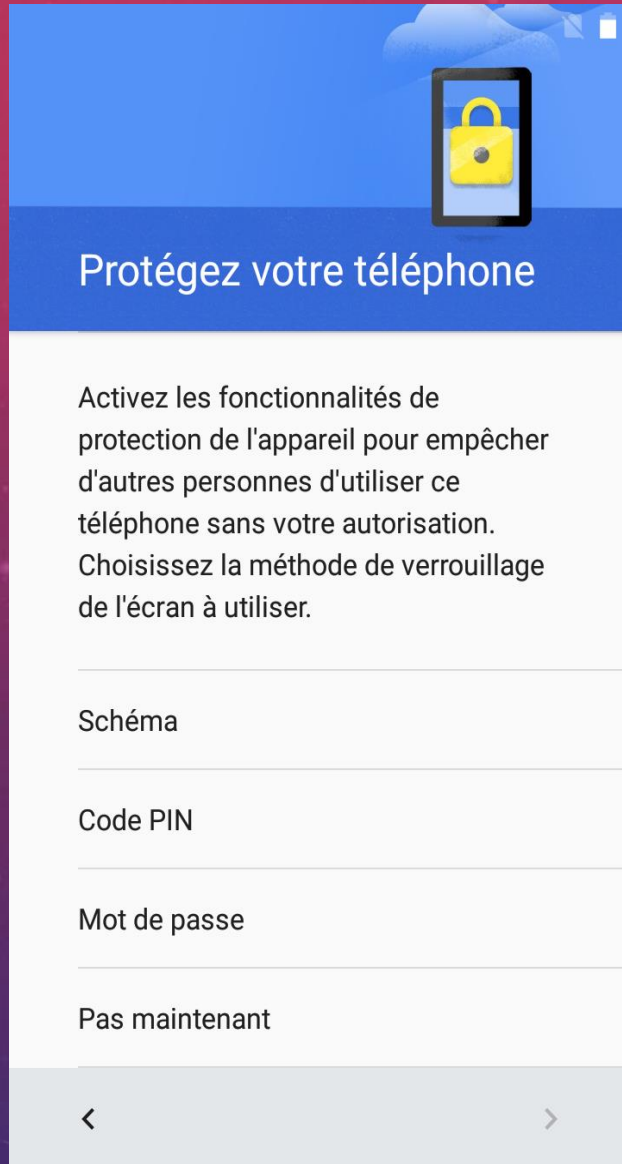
Protégez votre téléphone

Activez les fonctionnalités de protection de l'appareil pour empêcher d'autres personnes d'utiliser ce téléphone sans votre autorisation. Choisissez la méthode de verrouillage de l'écran à utiliser.

Schéma

Code PIN

Mot de passe

Pas maintenant

<

>